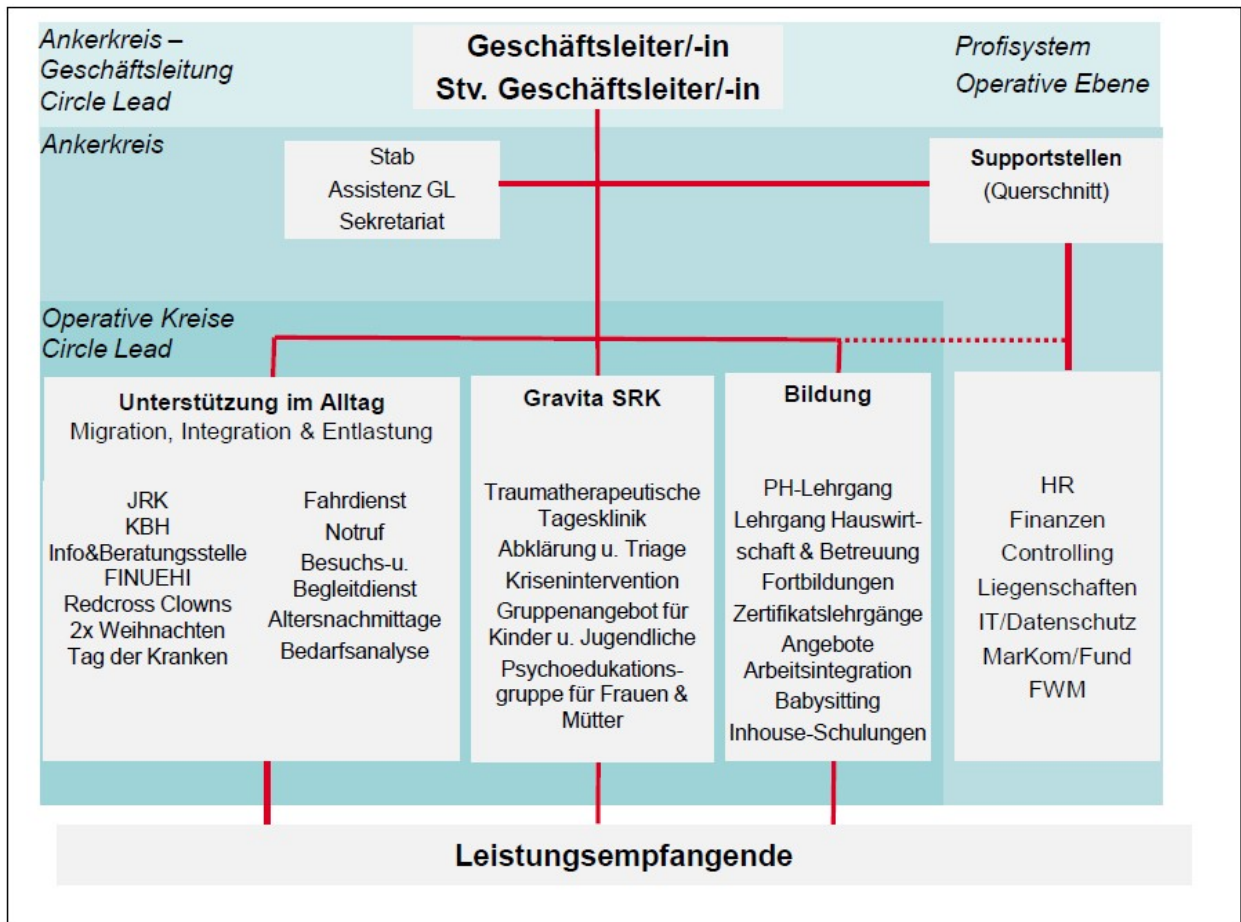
Ankerkreis – Geschäftsleitung Circle Lead

Geschäftsleiter/-in
Stv. Geschäftsleiter/-in

Profisystem
Operative Ebene

Ankerkreis

Stab
Assistenz GL
Sekretariat

Supportstellen
(Querschnitt)

Operative Kreise
Circle Lead

Unterstützung im Alltag
Migration, Integration & Entlastung

JRK
KBH
Info&Beratungsstelle
FINUEHI
Redcross Clowns
2x Weihnachten
Tag der Kranken

Fahrdienst
Notruf
Besuchs-u. Begleitdienst
Altersnachmittage
Bedarfsanalyse

Gravita SRK

Traumatherapeutische Tagesklinik
Abklärung u. Triage
Krisenintervention
Gruppenangebot für Kinder u. Jugendliche
Psychoedukationsgruppe für Frauen & Mütter

Bildung

PH-Lehrgang
Lehrgang Hauswirtschaft & Betreuung
Fortbildungen
Zertifikatslehrgänge
Angebote
Arbeitsintegration
Babysitting
Inhouse-Schulungen

HR
Finanzen
Controlling
Liegenschaften
IT/Datenschutz
MarKom/Fund
FWM

Leistungsempfangende